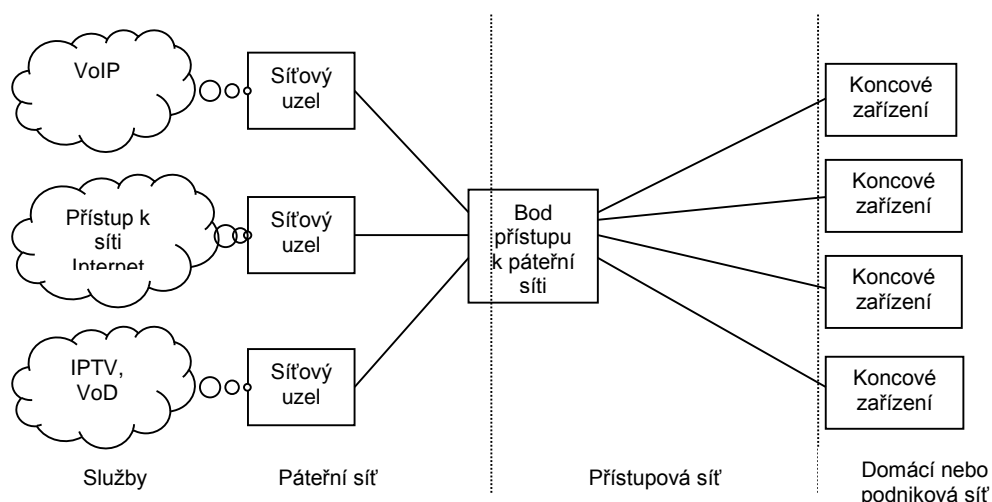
VoIP

Síťový uzel

Přístup k síti Internet

Síťový uzel

IPTV, VoD

Síťový uzel

Bod přístupu k páteřní síti

Koncové zařízení

Koncové zařízení

Koncové zařízení

Koncové zařízení

Služby

Páteřní síť

Přístupová síť

Domácí nebo podniková síť